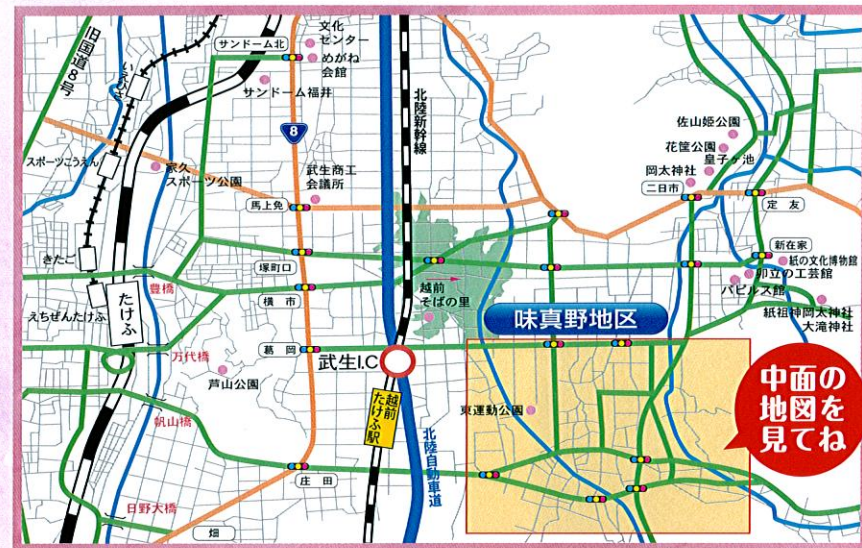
旧国道8号
いしづ
サンドーム北
文化センター
めがね会館
サンドーム福井
8
北陸新幹線
佐山姫公園
花筐公園
皇子ケ池
岡太神社
二日市
定友
スポーツこうえん
家久スポーツ公園
武生商工会議所
馬上免
新在家
紙の文化博物館
卯立の工芸館
パピルス館
紙祖神岡太神社
大滝神社
きたご
塚町口
豊橋
越前そばの里
味真野地区
えちぜんたけふ
たけふ
横市
万代橋
葛岡
武生I.C
芦山公園
東運動公園
中面の地図を見てね
越前たけふ駅
北陸自動車道
帆山橋
庄田
日野大橋
畑